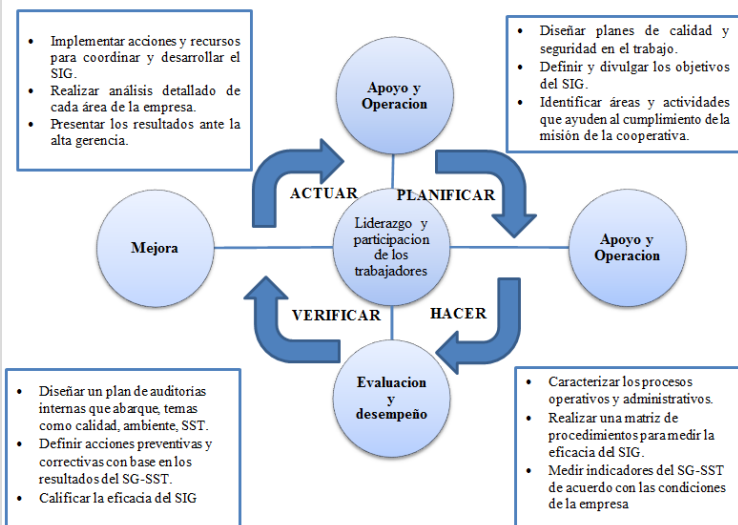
- Implementar acciones y recursos para coordinar y desarrollar el SIG.
- Realizar análisis detallado de cada área de la empresa.
- Presentar los resultados ante la alta gerencia.

Apoyo y Operacion

- Diseñar planes de calidad y seguridad en el trabajo.
- Definir y divulgar los objetivos del SIG.
- Identificar áreas y actividades que ayuden al cumplimiento de la misión de la cooperativa.

ACTUAR

PLANIFICAR

Mejora

Liderazgo y participacion de los trabajadores

Apoyo y Operacion

VERIFICAR

HACER

Evaluacion y desempeño

- Diseñar un plan de auditorias internas que abarque, temas como calidad, ambiente, SST.
- Definir acciones preventivas y correctivas con base en los resultados del SG-SST.
- Calificar la eficacia del SIG

- Caracterizar los procesos operativos y administrativos.
- Realizar una matriz de procedimientos para medir la eficacia del SIG.
- Medir indicadores del SG-SST de acuerdo con las condiciones de la empresa